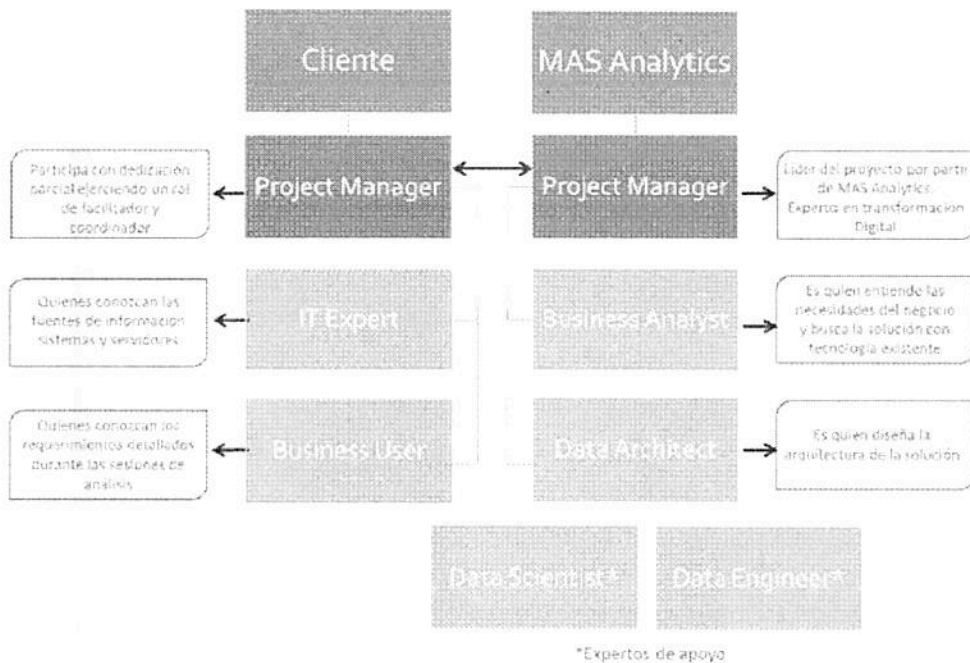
Cliente

MAS Analytics

Participa con dedicación parcial ejerciendo un rol de facilitador y coordinador

Project Manager

Project Manager

Líder del proyecto por parte de MAS Analytics. Experto en transformación Digital

Quienes conozcan las fuentes de información sistemas y servidores

IT Expert

Business Analyst

Es quien entiende las necesidades del negocio y busca la solución con tecnología existente

Quienes conozcan los requerimientos detallados durante las sesiones de análisis

Business User

Data Architect

Es quien diseña la arquitectura de la solución

Data Scientist*

Data Engineer*

*Expertos de apoyo